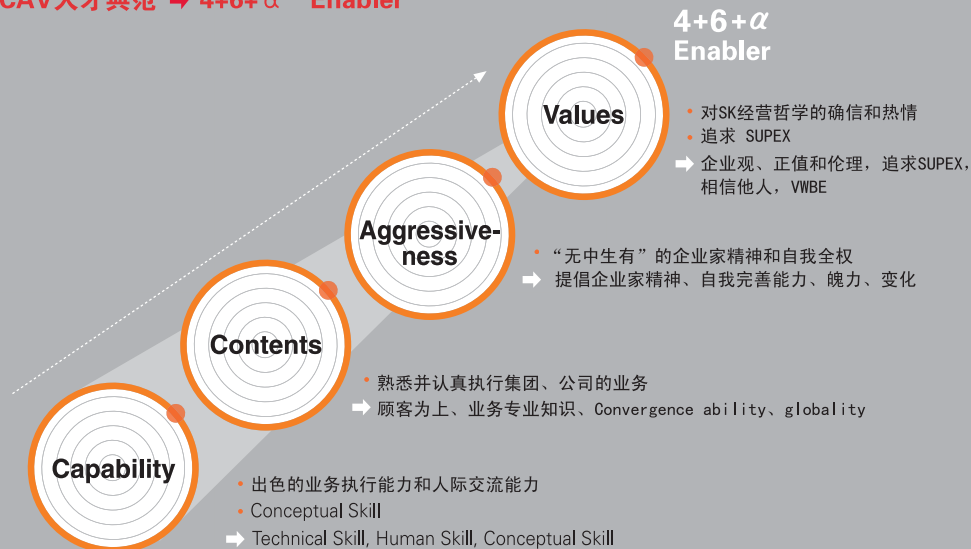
CAV人才典范 ➡ 4+6+α Enabler

4+6+α
Enabler

Values

• 对SK经营哲学的确信和热情
• 追求 SUPEX
➡ 企业观、正值和伦理，追求SUPEX，相信他人，VWBE

Aggressive-ness

• “无中生有”的企业家精神和自我全权
➡ 提倡企业家精神、自我完善能力、魄力、变化

Contents

• 熟悉并认真执行集团、公司的业务
➡ 顾客为上、业务专业知识、Convergence ability、globality

Capability

• 出色的业务执行能力和人际交流能力
• Conceptual Skill
➡ Technical Skill, Human Skill, Conceptual Skill